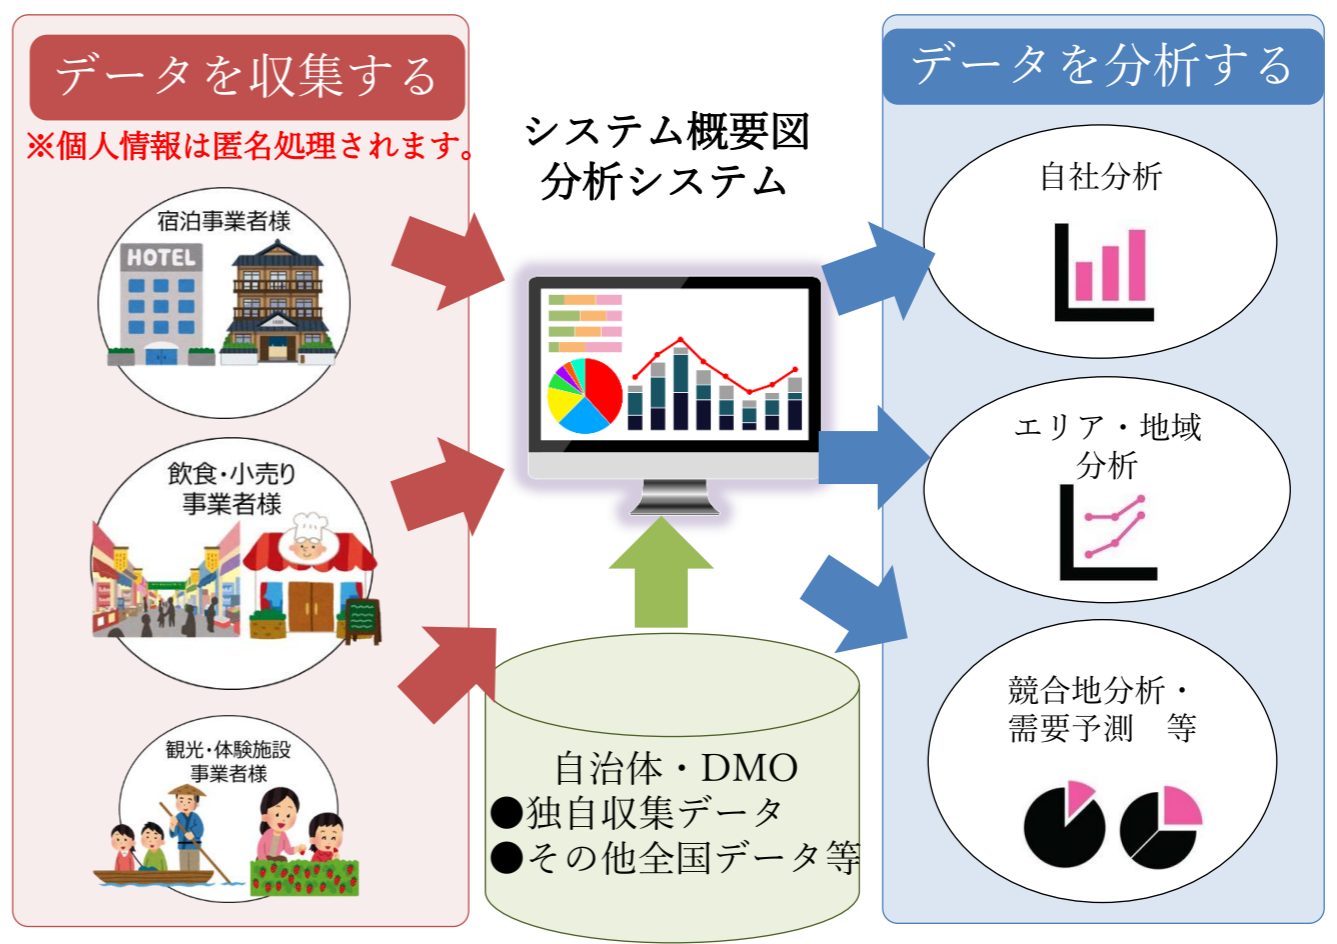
データを収集する

※個人情報は匿名処理されます。

宿泊事業者様

HOTEL

飲食・小売り事業者様

観光・体験施設事業者様

システム概要図
分析システム

自治体・DMO
●独自収集データ
●その他全国データ等

データを分析する

自社分析

エリア・地域分析

競合地分析・需要予測　等